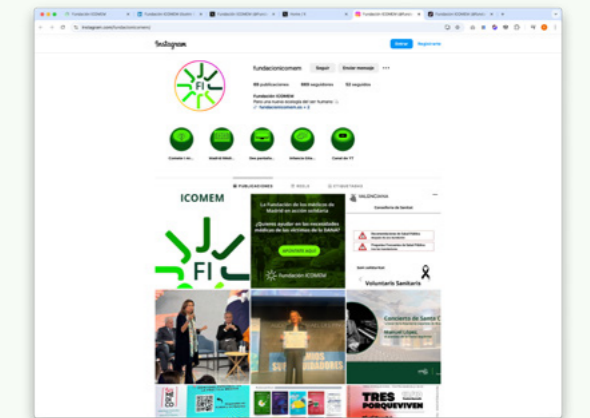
Fundación ICOMEM
Fundación ICOMEM (@fundacionicomem)
Inicio / X
Fundación ICOMEM (@fundacionicomem)

instagram.com/fundacionicomem

Instagram

Entrar
Registrarte

fundacionicomem
Seguir
Enviar mensaje
...

69 publicaciones
980 seguidores
52 seguidos

Fundación ICOMEM
Para una nueva ecología del ser humano
fundacionicomem.es + 2

Comete 1 en...
Anál.M.Madri...
Guía pantalla...
Infancia Ucra...
Canal de YT

PUBLICACIONES
REELS
ETIQUETADAS

ICOMEM

FI

La Fundación de los Médicos de Madrid en acción solidaria

¿Quieres ayudar en las necesidades médicas de las víctimas de la DANA?

APÚNTATE AQUÍ

Fundación ICOMEM

VALENCIANA
Conselleria de Sanitat

Voluntaris Sanitaris

Concierto de Santa C

TRES
PORQUEVIVEN